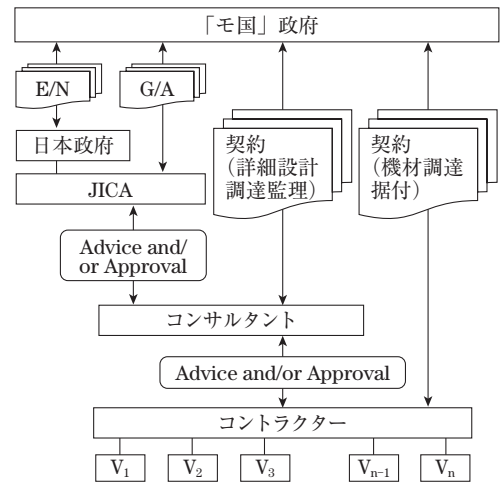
「モ国」政府

E/N

G/A

日本政府

JICA

契約
（詳細設計
調達監理）

契約
（機材調達
据付）

Advice and/
or Approval

コンサルタント

Advice and/or Approval

コントラクター

$V_1$

$V_2$

$V_3$

$V_{n-1}$

$V_n$